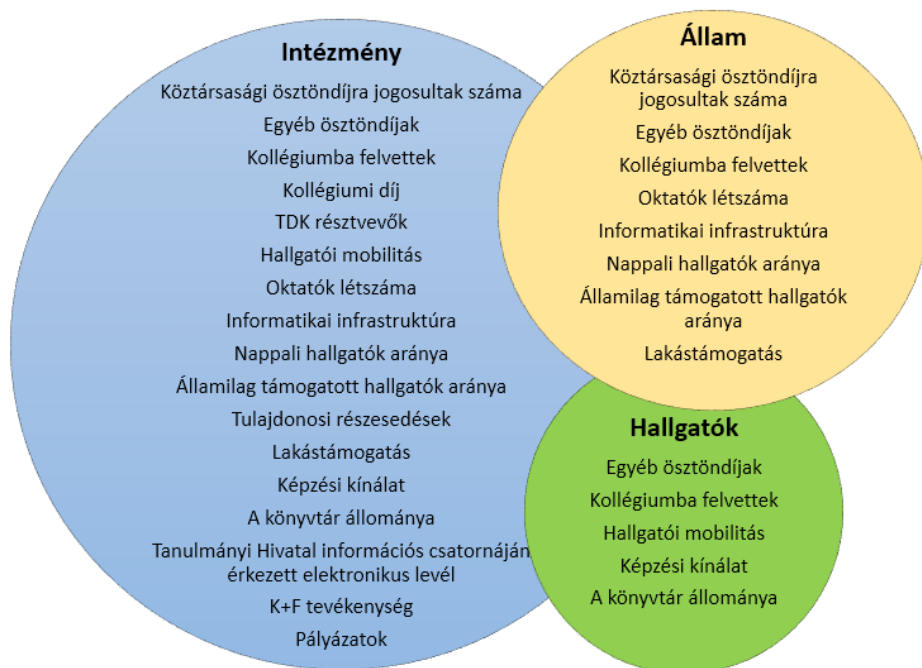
Intézmény

Köztársasági ösztöndíjra jogosultak száma

Egyéb ösztöndíjak

Kollégiumba felvettek

Kollégiumi díj

TDK résztvevők

Hallgatói mobilitás

Oktatók létszáma

Informatikai infrastruktúra

Nappali hallgatók aránya

Államilag támogatott hallgatók aránya

Tulajdonosi részesedések

Lakástámogatás

Képzési kínálat

A könyvtár állománya

Tanulmányi Hivatal információs csatornáján érkezett elektronikus levél

K+F tevékenység

Pályázatok

Állam

Köztársasági ösztöndíjra jogosultak száma

Egyéb ösztöndíjak

Kollégiumba felvettek

Oktatók létszáma

Informatikai infrastruktúra

Nappali hallgatók aránya

Államilag támogatott hallgatók aránya

Lakástámogatás

Hallgatók

Egyéb ösztöndíjak

Kollégiumba felvettek

Hallgatói mobilitás

Képzési kínálat

A könyvtár állománya